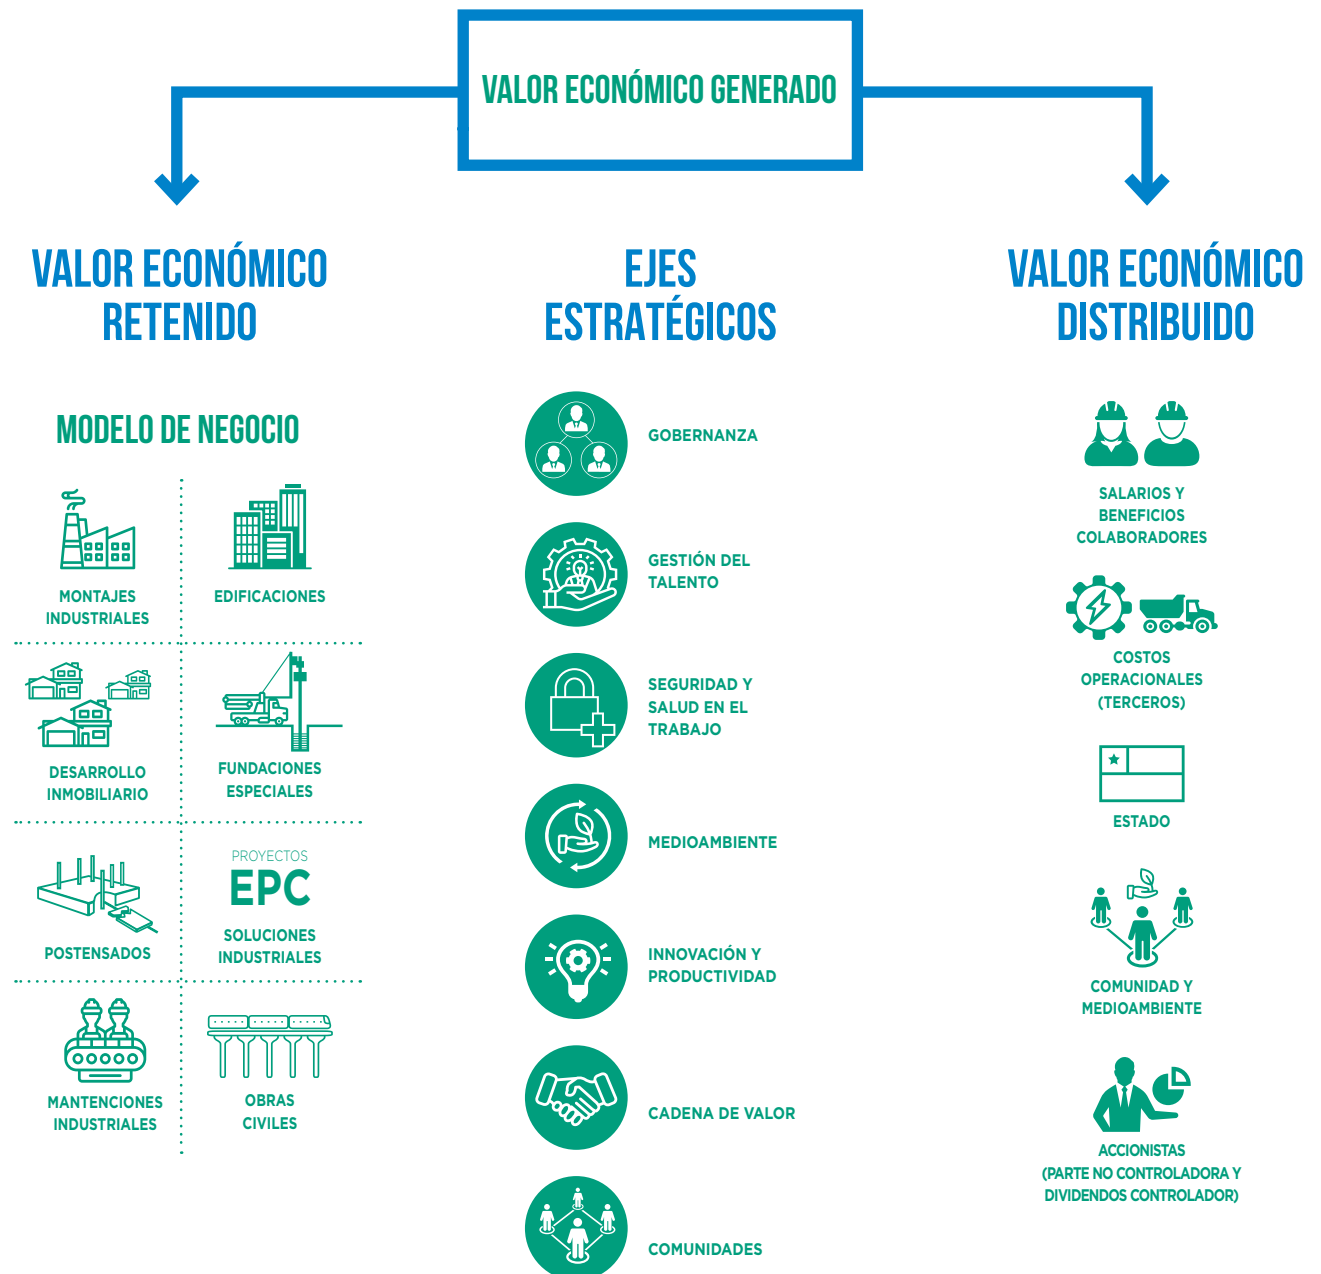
VALOR ECONÓMICO GENERADO

VALOR ECONÓMICO RETENIDO

MODELO DE NEGOCIO

MONTAJES INDUSTRIALES

EDIFICACIONES

DESARROLLO INMOBILIARIO

FUNDACIONES ESPECIALES

POSTENSADOS

PROYECTOS
EPC
SOLUCIONES INDUSTRIALES

MANTENCIONES INDUSTRIALES

OBRAS CIVILES

EJES ESTRATÉGICOS

GOBERNANZA

GESTIÓN DEL TALENTO

SEGURIDAD Y SALUD EN EL TRABAJO

MEDIOAMBIENTE

INNOVACIÓN Y PRODUCTIVIDAD

CADENA DE VALOR

COMUNIDADES

VALOR ECONÓMICO DISTRIBUIDO

SALARIOS Y BENEFICIOS COLABORADORES

COSTOS OPERACIONALES (TERCEROS)

ESTADO

COMUNIDAD Y MEDIOAMBIENTE

ACCIONISTAS (PARTE NO CONTROLADORA Y DIVIDENDOS CONTROLADOR)